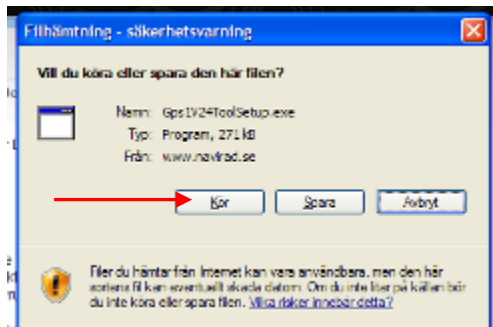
Filhämtning - säkerhetsvarning

Vill du köra eller spara den här filen?

Namn: Gps1V24ToolSetup.exe
Typ: Program, 271 kB
Från: www.navirad.se

Kör Spara Avbryt

Filer du hämtar från Internet kan vara användbara, men den här sortens fil kan eventuellt skada datorn. Om du inte litar på källan bör du inte köra eller spara filen. Vilka risker innebär detta?